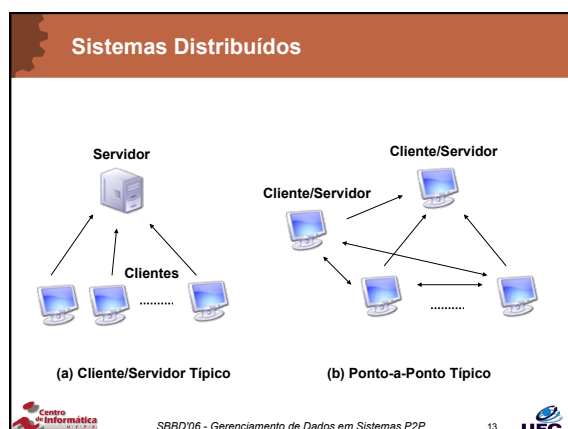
Sistemas Distribuídos

Servidor

Clientes

.........

(a) Cliente/Servidor Típico

Cliente/Servidor

Cliente/Servidor

.........

(b) Ponto-a-Ponto Típico

Centro de Informática

SBBD'06 - Gerenciamento de Dados em Sistemas P2P

13

UFC